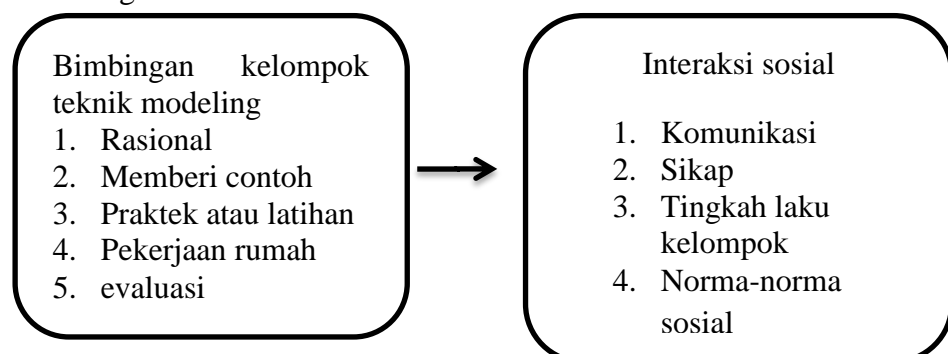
Bimbingan kelompok teknik modeling
1. Rasional
2. Memberi contoh
3. Praktek atau latihan
4. Pekerjaan rumah
5. evaluasi

Interaksi sosial
1. Komunikasi
2. Sikap
3. Tingkah laku kelompok
4. Norma-norma sosial